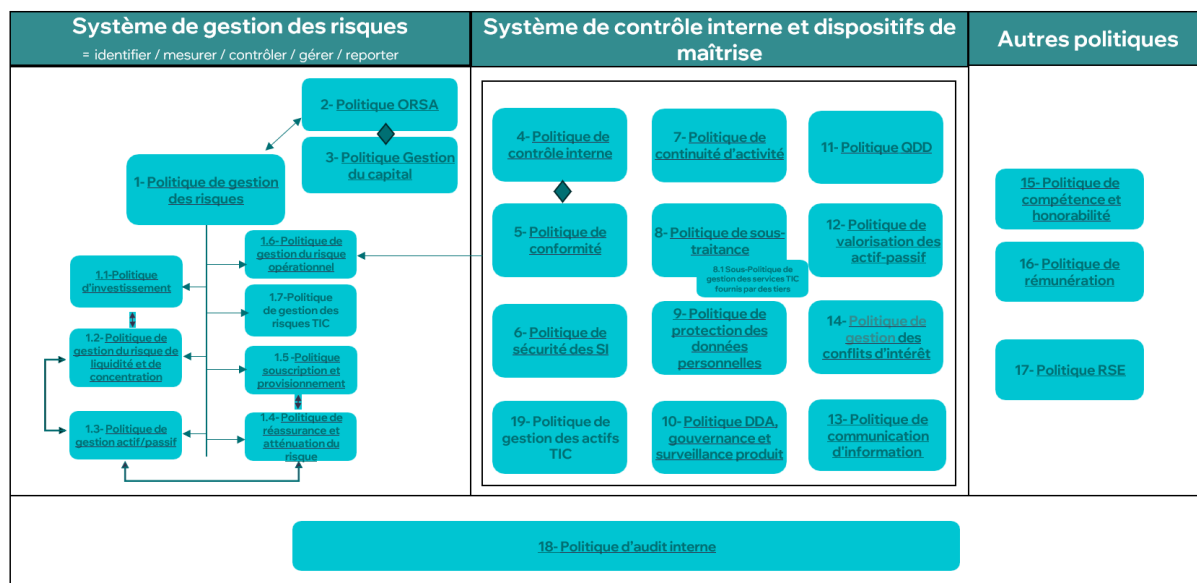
Système de gestion des risques
= identifier / mesurer / contrôler / gérer / reporter

Système de contrôle interne et dispositifs de maîtrise

Autres politiques

2- Politique ORSA

3- Politique Gestion du capital

1- Politique de gestion des risques

1.6- Politique de gestion du risque opérationnel

1.1- Politique d'investissement

1.7- Politique de gestion des risques TIC

1.2- Politique de gestion du risque de liquidité et de concentration

1.5 - Politique souscription et provisionnement

1.3- Politique de gestion actif/passif

1.4- Politique de réassurance et atténuation du risque

4- Politique de contrôle interne

7- Politique de continuité d'activité

11- Politique QDD

5- Politique de conformité

8- Politique de sous-traitance

8.1 Sous-Politique de gestion des services TIC fournis par des tiers

12- Politique de valorisation des actif-passif

6- Politique de sécurité des SI

9- Politique de protection des données personnelles

14- Politique de gestion des conflits d'intérêt

19- Politique de gestion des actifs TIC

10- Politique DDA, gouvernance et surveillance produit

13- Politique de communication d'information

15- Politique de compétence et honorabilité

16- Politique de rémunération

17- Politique RSE

18- Politique d'audit interne